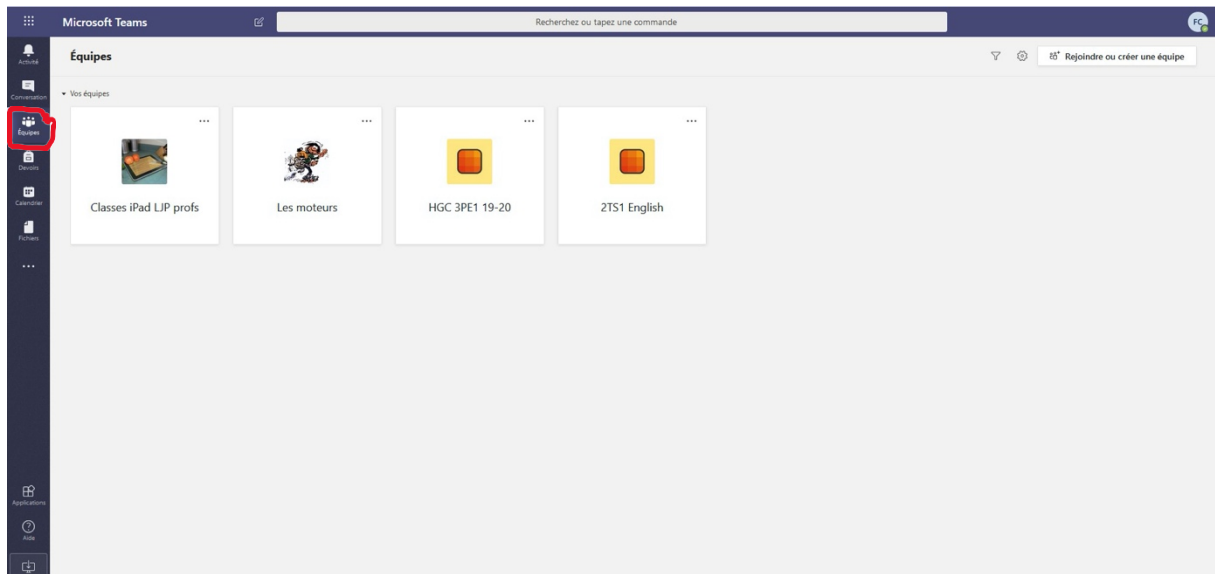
Microsoft Teams

Recherchez ou tapez une commande

FC

Activité

Conversation

Équipes

Devoirs

Calendrier

Fichiers

...

Applications

Aide

Équipes

Rejoindre ou créer une équipe

Vos équipes

...

Classes iPad LJP profs

...

Les moteurs

...

HGC 3PE1 19-20

...

2TS1 English